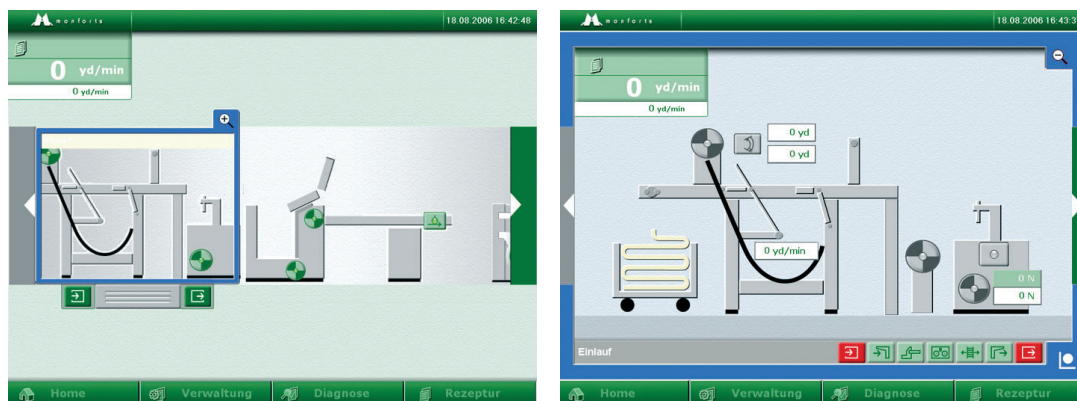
monforts

18.08.2006 16:42:48

0 yd/min

0 yd/min

Home

Verwaltung

Diagnose

Rezeptur

monforts

18.08.2006 16:43:3

0 yd/min

0 yd/min

0 yd

0 yd

0 yd/min

0 N

0 N

Einlauf

Home

Verwaltung

Diagnose

Rezeptur